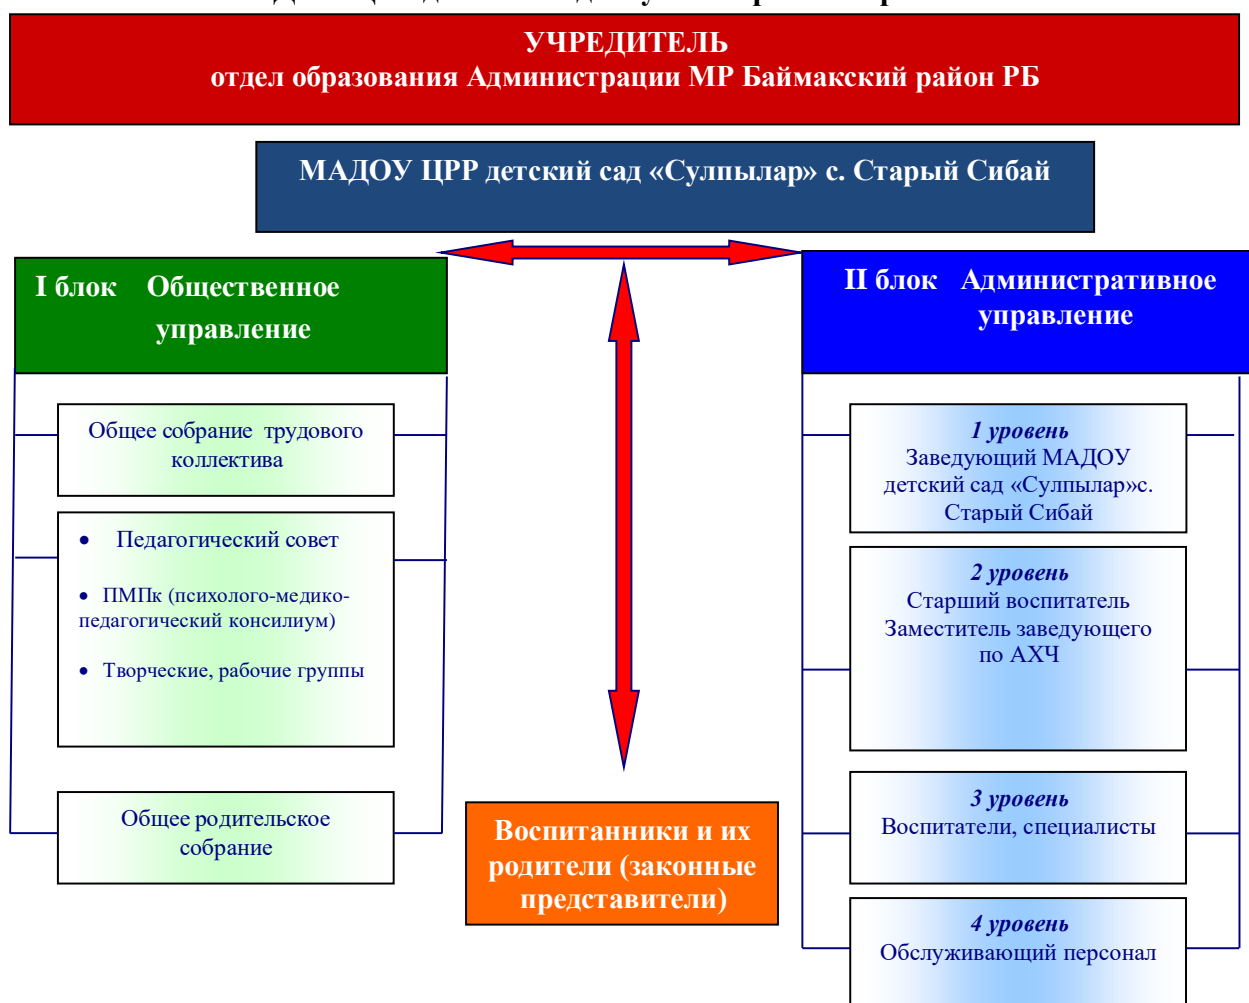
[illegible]

УЧРЕДИТЕЛЬ
отдел образования Администрации МР Баймакский район РБ

МАДОУ ЦРР детский сад «Сулпылар» с. Старый Сибай

I блок Общественное управление

II блок Административное управление

Общее собрание трудового коллектива

• Педагогический совет

• ПМПк (психолого-медико-педагогический консилиум)

• Творческие, рабочие группы

Общее родительское собрание

Воспитанники и их родители (законные представители)

1 уровень
Заведующий МАДОУ детский сад «Сулпылар»с. Старый Сибай

2 уровень
Старший воспитатель
Заместитель заведующего по АХЧ

3 уровень
Воспитатели, специалисты

4 уровень
Обслуживающий персонал